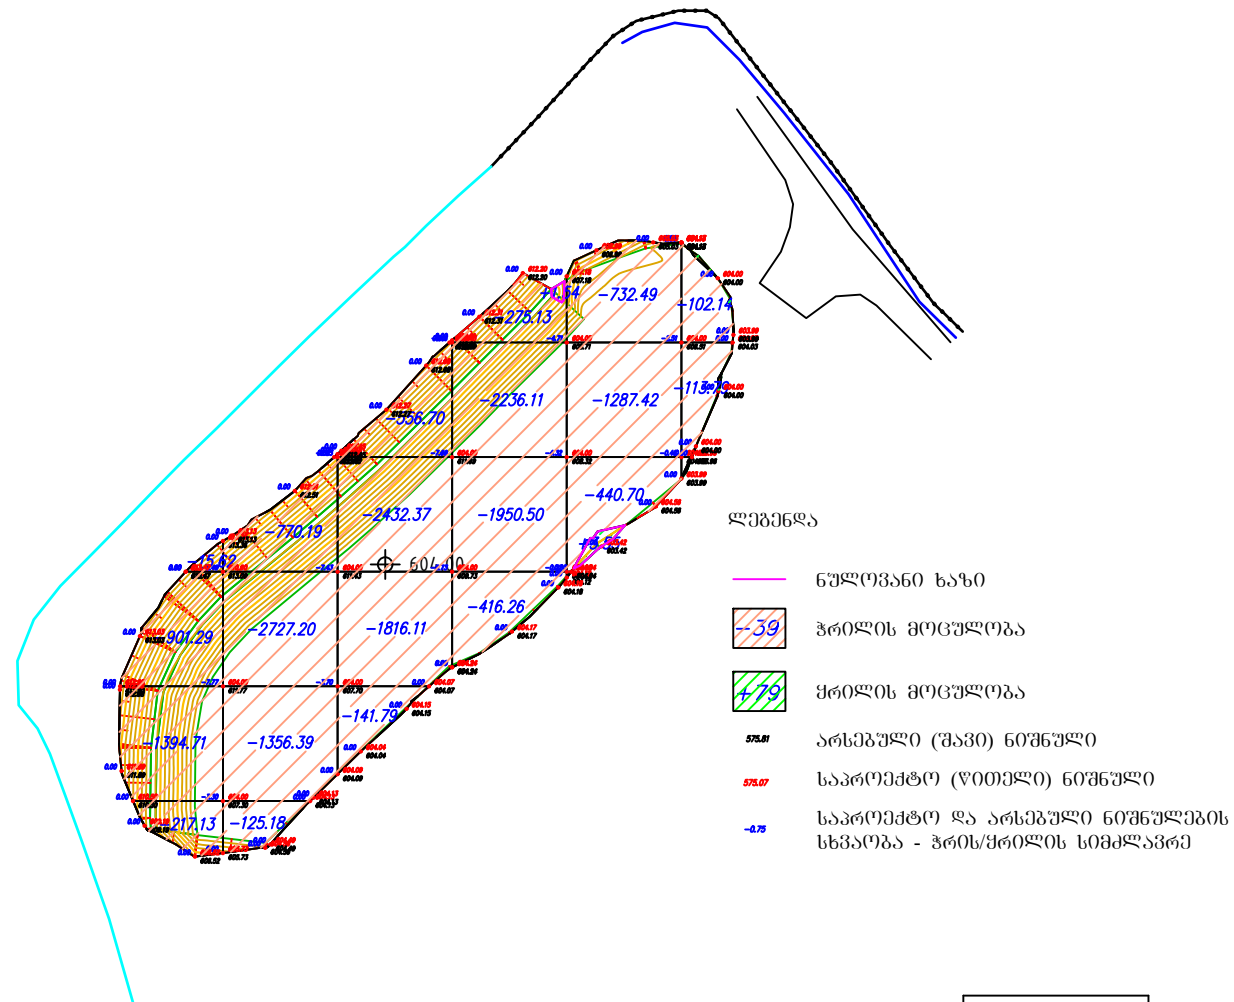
+1.54
-732.49
-102.14
-275.13
-2236.11
-1287.42
-113.
-556.70
-440.70
-2432.37
-1950.50
-770.19
-15.62
604.10
-901.29
-2727.20
-1816.11
-416.26
-141.79
-1394.71
-1356.39
-217.13
-125.18

ლეგენდა

ნულოვანი ხაზი

-39 ჭრილის მოცულობა

+79 ყრილის მოცულობა

575.81 არსებული (შავი) ნიშნული

575.07 საპროექტო (წითელი) ნიშნული

-0.75 საპროექტო და არსებული ნიშნულების სხვაობა - ჭრის/ყრილის სიმძლავრე